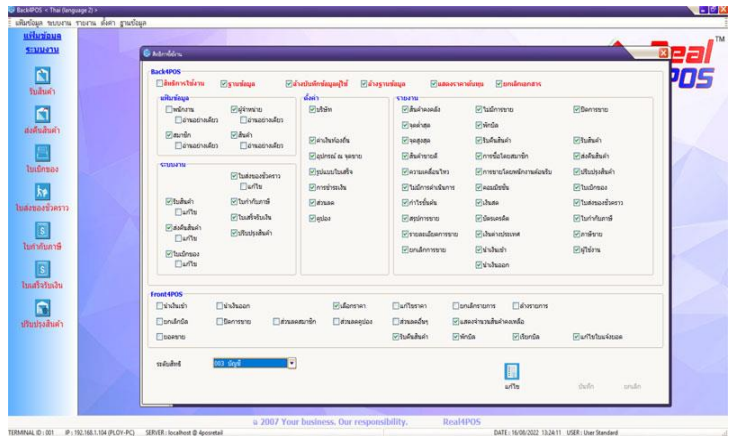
Back4POS < Thai (language 2) >
แฟ้มข้อมูล ระบบงาน รายงาน ตั้งค่า ฐานข้อมูล

แฟ้มข้อมูล
ระบบงาน
รับสินค้า
ส่งคืนสินค้า
ใบเบิกของ
ใบส่งของชั่วคราว
ใบกำกับภาษี
ใบสำคัญรับเงิน
ปรับปรุงสินค้า

สิทธิการใช้งาน

Back4POS
สิทธิการใช้งาน
ฐานข้อมูล
ล้างปรับปรุงข้อมูลรวมมูลค่า
ล้างฐานข้อมูล
แสดงราคาต้นทุน
ยกเลิกเอกสาร

แฟ้มข้อมูล
พนักงาน
อ่านอย่างเดียว
ผู้จำหน่าย
อ่านอย่างเดียว
สมาชิก
อ่านอย่างเดียว
สินค้า
อ่านอย่างเดียว

ตั้งค่า
บริษัท
ค่าเริ่มต้น
อุปกรณ์ ณ จุดขาย
รูปแบบใบเสร็จ
การชำระเงิน
ส่วนลด
คูปอง

รายงาน
สินค้าคงคลัง
ไม่มีการขาย
ปิดการขาย
ยอดขาย
พักบิล
ขาดทุน
รับคืนสินค้า
รับสินค้า
สินค้าขายดี
การซื้อโดยสมาชิก
ส่งคืนสินค้า
ความเคลื่อนไหว
การขายโดยพนักงานต่อหรับ
ปรับปรุงสินค้า
ไม่มีการเคลื่อนไหว
คอมมิชชั่น
ใบเบิกของ
กำไรขั้นต้น
เงินสด
ใบส่งของชั่วคราว
สรุปการขาย
บัตรเครดิต
ใบกำกับภาษี
รายละเอียดการขาย
เงินต่างประเทศ
ภาษีขาย
ยกเลิกการขาย
นำเงินเข้า
ผู้ใช้งาน
นำเงินออก

ระบบงาน
ใบส่งของชั่วคราว
แก้ไข
รับสินค้า
แก้ไข
ใบกำกับภาษี
ส่งคืนสินค้า
แก้ไข
ใบสำคัญรับเงิน
ปรับปรุงสินค้า
ใบเบิกของ
แก้ไข

Front4POS
นำเงินเข้า
นำเงินออก
เลือกราคา
แก้ไขราคา
ยกเลิกรายการ
ล้างรายการ
ยกเลิกบิล
ปิดการขาย
ส่วนลดสมาชิก
ส่วนลดคูปอง
ส่วนลดอื่นๆ
แสดงจำนวนสินค้าคงเหลือ
รอดขาย
รับคืนสินค้า
พักบิล
เรียกบิล
แก้ไขใบเสร็จยอด

ระดับสิทธิ์
003 บัญชี

แก้ไข
บันทึก
ยกเลิก

Real POS

2007 Your business. Our responsibility.
Real4POS

TERMINAL ID : 001   IP : 192.168.1.104 (PLOY-PC)   SERVER : localhost @ 4posretail
DATE : 16/08/2022 13:24:11   USER : User Standard